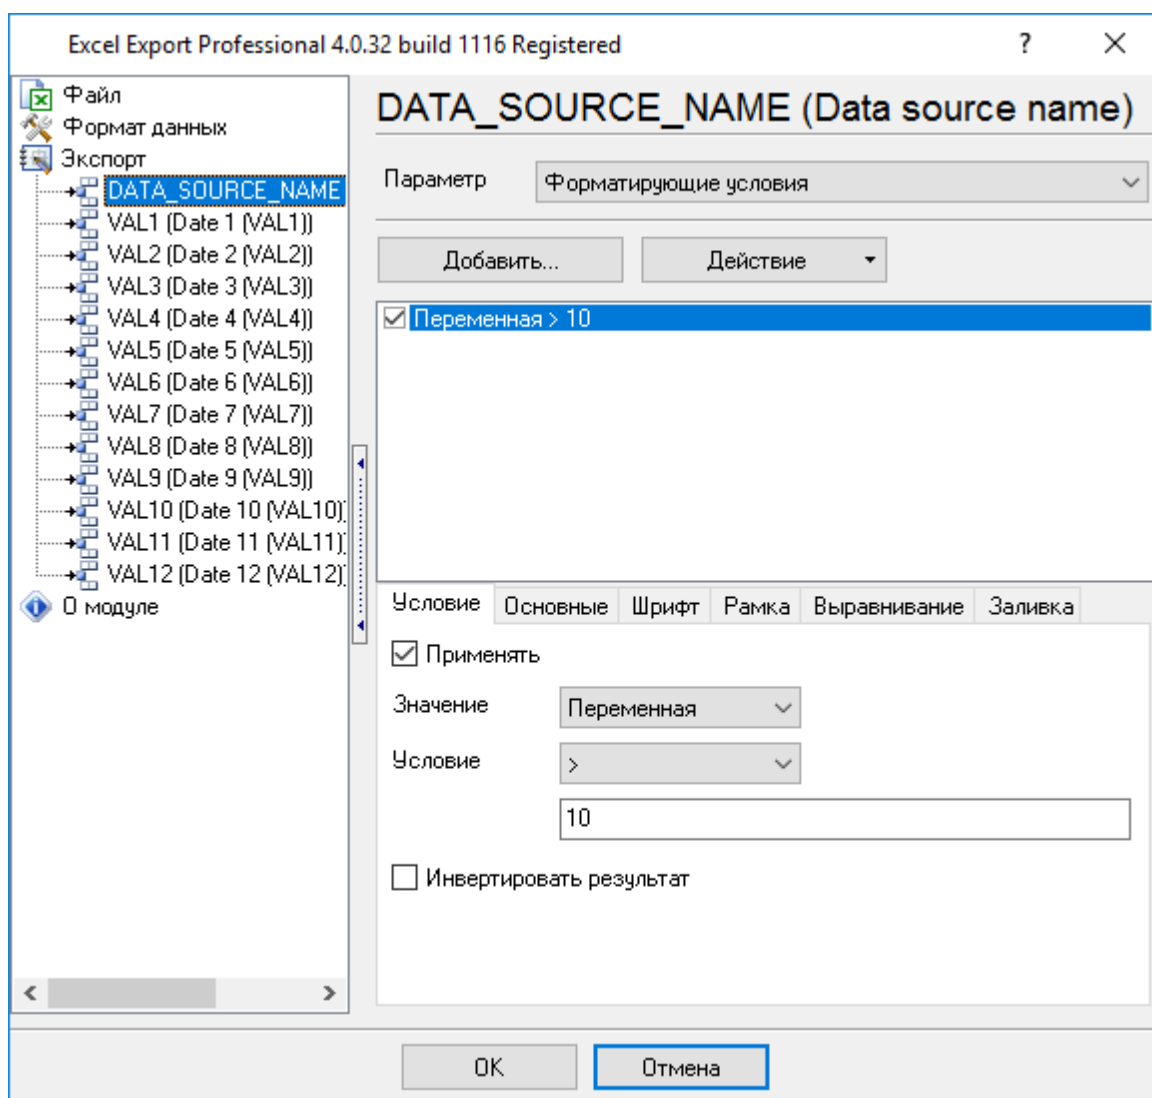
Excel Export Professional 4.0.32 build 1116 Registered ? ✕

Файл
Формат данных
Экспорт
DATA_SOURCE_NAME
VAL1 (Date 1 (VAL1))
VAL2 (Date 2 (VAL2))
VAL3 (Date 3 (VAL3))
VAL4 (Date 4 (VAL4))
VAL5 (Date 5 (VAL5))
VAL6 (Date 6 (VAL6))
VAL7 (Date 7 (VAL7))
VAL8 (Date 8 (VAL8))
VAL9 (Date 9 (VAL9))
VAL10 (Date 10 (VAL10)
VAL11 (Date 11 (VAL11)
VAL12 (Date 12 (VAL12)
О модуле

DATA_SOURCE_NAME (Data source name)

Параметр Форматирующие условия

Добавить... Действие

Переменная > 10

Условие | Основные | Шрифт | Рамка | Выравнивание | Заливка

Применять

Значение Переменная

Условие >

10

Инвертировать результат

OK Отмена